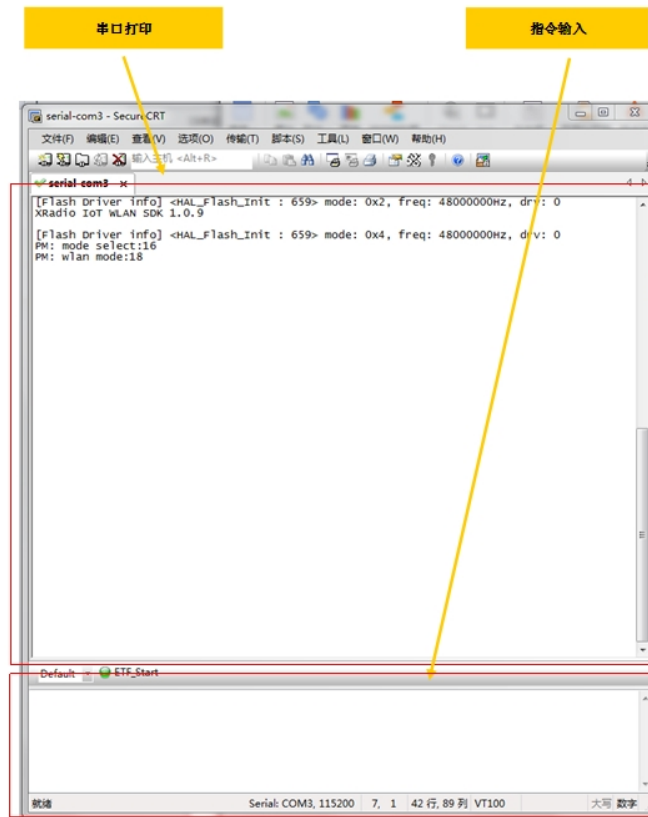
串口打印

指令输入

serial-com3 - SecureCRT

文件(F) 编辑(E) 查看(V) 选项(O) 传输(T) 脚本(S) 工具(L) 窗口(W) 帮助(H)

输入主机 <Alt+R>

serial-com3 ×

[Flash Driver info] <HAL_Flash_Init : 659> mode: 0x2, freq: 48000000Hz, drv: 0
XRadio IoT WLAN SDK 1.0.9

[Flash Driver info] <HAL_Flash_Init : 659> mode: 0x4, freq: 48000000Hz, drv: 0
PM: mode select:16
PM: wlan mode:18

Default ETF_Start

就绪 Serial: COM3, 115200 7, 1 42 行, 89 列 VT100 大写 数字